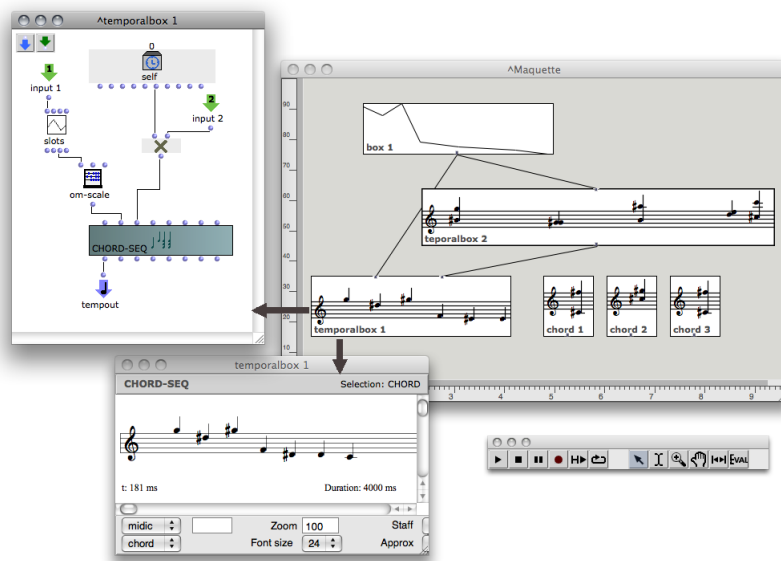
^temporalbox 1

0
self
1
input 1
2
input 2
slots
om-scale
CHORD-SEQ
tempout

^Maquette

90
80
70
60
50
40
30
20
box 1
teporalbox 2
temporalbox 1
chord 1
chord 2
chord 3
3
4
5
6
7
8
9

temporalbox 1
CHORD-SEQ
Selection: CHORD
t: 181 ms
Duration: 4000 ms
midic
Zoom
100
Staff
chord
Font size
24
Approx

EVAL